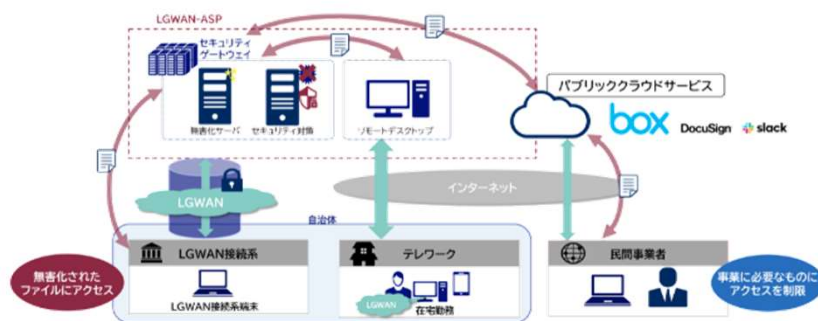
LGWAN-ASP

セキュリティゲートウェイ

無害化サーバ

セキュリティ対策

リモートデスクトップ

パブリッククラウドサービス

box

DocuSign

slack

インターネット

LGWAN

自治体

LGWAN接続系

LGWAN接続系端末

テレワーク

LGWAN

在宅勤務

民間事業者

無害化されたファイルにアクセス

事業に必要なものにアクセスを制限